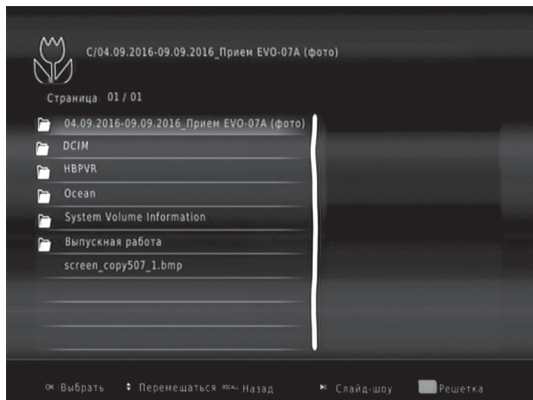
C/04.09.2016-09.09.2016_Прием EVO-07A (фото)

Страница 01 / 01

04.09.2016-09.09.2016_Прием EVO-07A (фото)
DCIM
HBPVR
Ocean
System Volume Information
Выпускная работа
screen_copy507_1.bmp

OK Выбрать ⇕ Перемещаться RECALL Назад ▶ Слайд-шоу Решетка